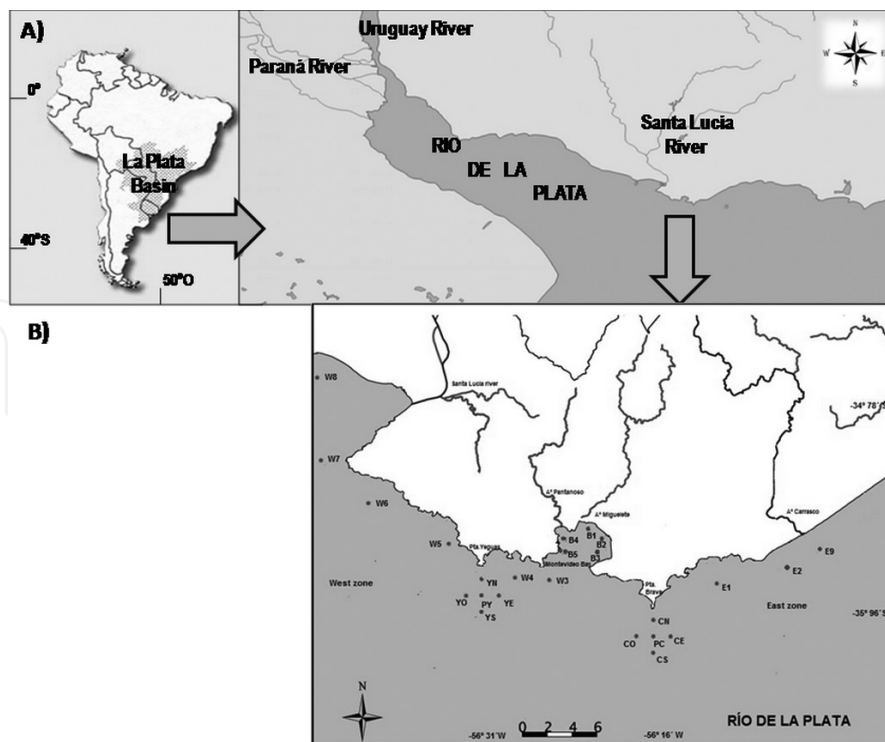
A)

0°

La Plata Basin

40°S

50°O

Uruguay River

Paraná River

RIO DE LA PLATA

Santa Lucia River

N
W E
S

B)

W8

Santa Lucia river

-34° 78' S

W7

W6

A° Pantanoso

A° Miguelete

A° Carrasco

B4 B1 B2

B5 B3

W5

Pta Yeguas

Montevideo Bay

E9

West zone

YN

W4

W3

Pta Brava

E2

E1

East zone

YO PY YE

YS

CN

-35° 96' S

CO PC CE

CS

N

0 2 4 6

-56° 31' W

-56° 16' W

RÍO DE LA PLATA